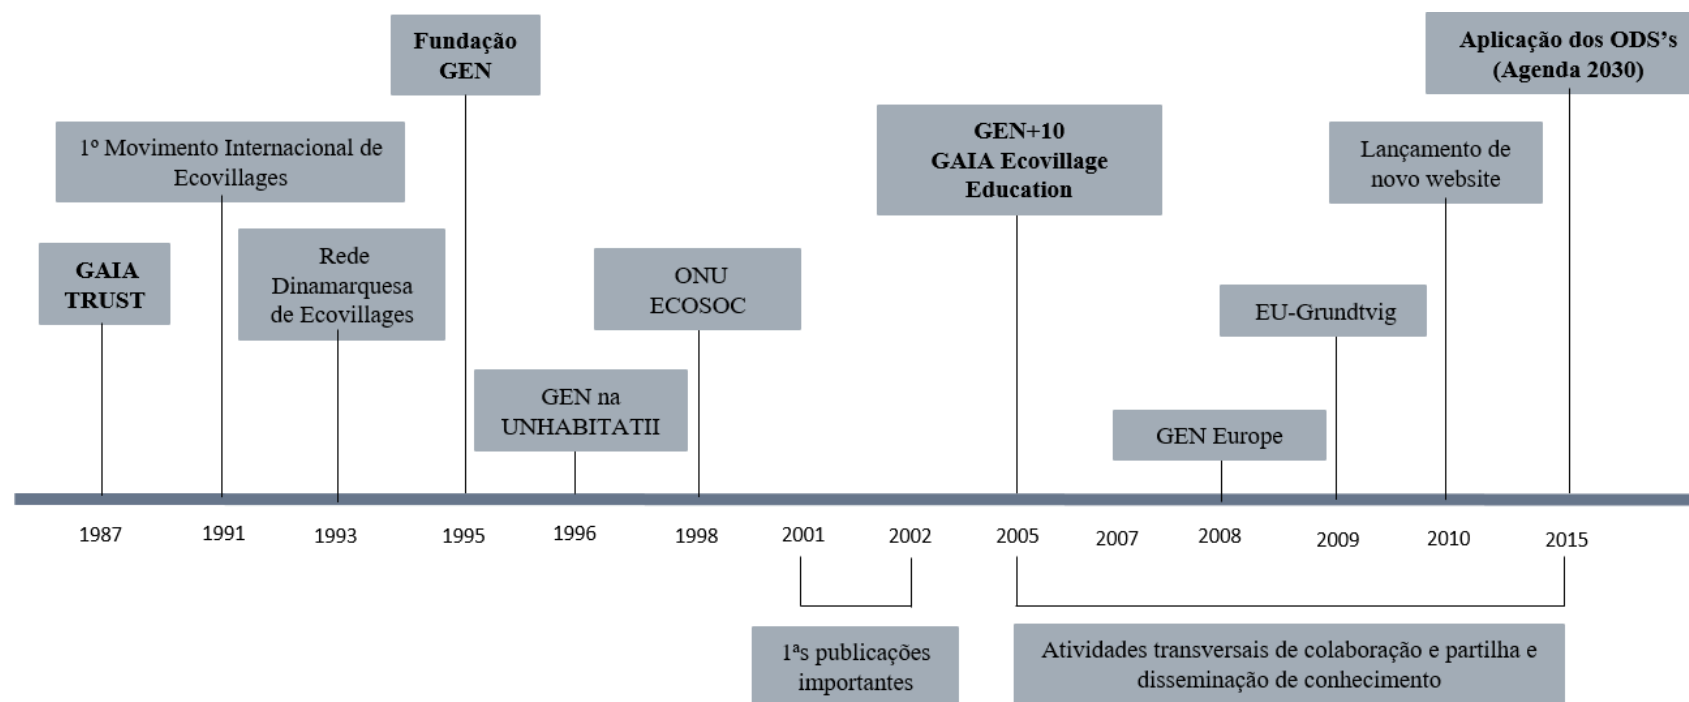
Fundação GEN

Aplicação dos ODS's (Agenda 2030)

1º Movimento Internacional de Ecovillages

GEN+10
GAIA Ecovillage Education

Lançamento de novo website

GAIA TRUST

Rede Dinamarquesa de Ecovillages

ONU ECOSOC

EU-Grundtvig

GEN na UNHABITATII

GEN Europe

1987
1991
1993
1995
1996
1998
2001
2002
2005
2007
2008
2009
2010
2015

1ªs publicações importantes

Atividades transversais de colaboração e partilha e disseminação de conhecimento